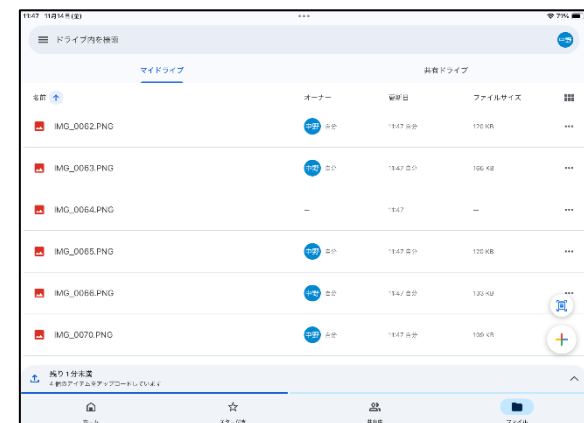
11:47 11月14日(火)

ドライブ内を検索

マイドライブ

共有ドライブ

名前 ↑

オーナー

更新日

ファイルサイズ

IMG_0062.PNG

中野 自分

11:47 自分

170 KB

IMG_0063.PNG

中野 自分

11:47 自分

166 KB

IMG_0064.PNG

—

11:47

—

IMG_0065.PNG

中野 自分

11:47 自分

120 KB

IMG_0066.PNG

中野 自分

11:47 自分

133 KB

IMG_0070.PNG

中野 自分

11:47 自分

139 KB

残り1分未満
4 個のアイテムをアップロードしています

ホーム

スター付き

共有

ファイル